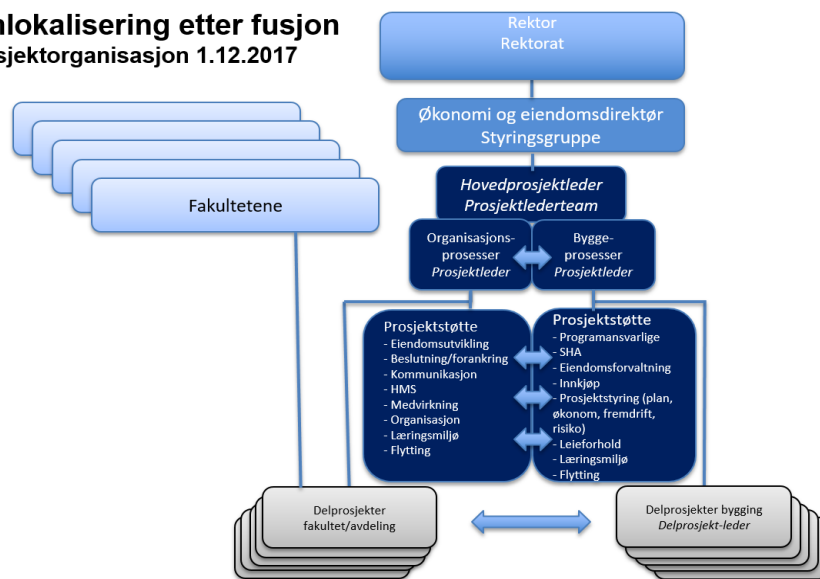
alokalisering etter fusjon
sjektorganisasjon 1.12.2017

Rektor
Rektorat

Økonomi og eiendomsdirektør
Styringsgruppe

Hovedprosjektleder
Prosjektlederteam

Organisasjons-prosesser
Prosjektleder

Bygge-prosesser
Prosjektleder

Fakultetene

Prosjektstøtte
- Eiendomsutvikling
- Beslutning/forankring
- Kommunikasjon
- HMS
- Medvirkning
- Organisasjon
- Læringsmiljø
- Flytting

Prosjektstøtte
- Programansvarlige
- SHA
- Eiendomsforvaltning
- Innkjøp
- Prosjektstyring (plan, økonom, fremdrift, risiko)
- Leieforhold
- Læringsmiljø
- Flytting

Delprosjekter
fakultet/avdeling

Delprosjekter bygging
Delprosjekt-leder